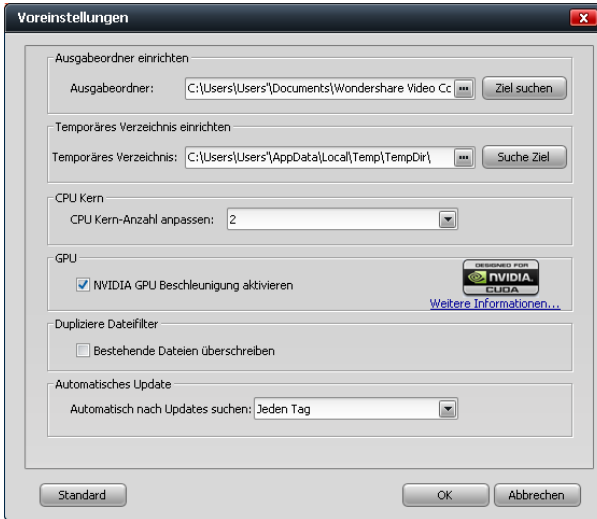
Voreinstellungen

Ausgabeordner einrichten

Ausgabeordner: C:\Users\Users'\Documents\Wondershare Video Cc ... Ziel suchen

Temporäres Verzeichnis einrichten

Temporäres Verzeichnis: C:\Users\Users'\AppData\Local\Temp\TempDir\ ... Suche Ziel

CPU Kern

CPU Kern-Anzahl anpassen: 2

GPU

NVIDIA GPU Beschleunigung aktivieren

DESIGNED FOR NVIDIA. CUDA

Weitere Informationen...

Dupliziere Dateifilter

Bestehende Dateien überschreiben

Automatisches Update

Automatisch nach Updates suchen: Jeden Tag

Standard

OK

Abbrechen